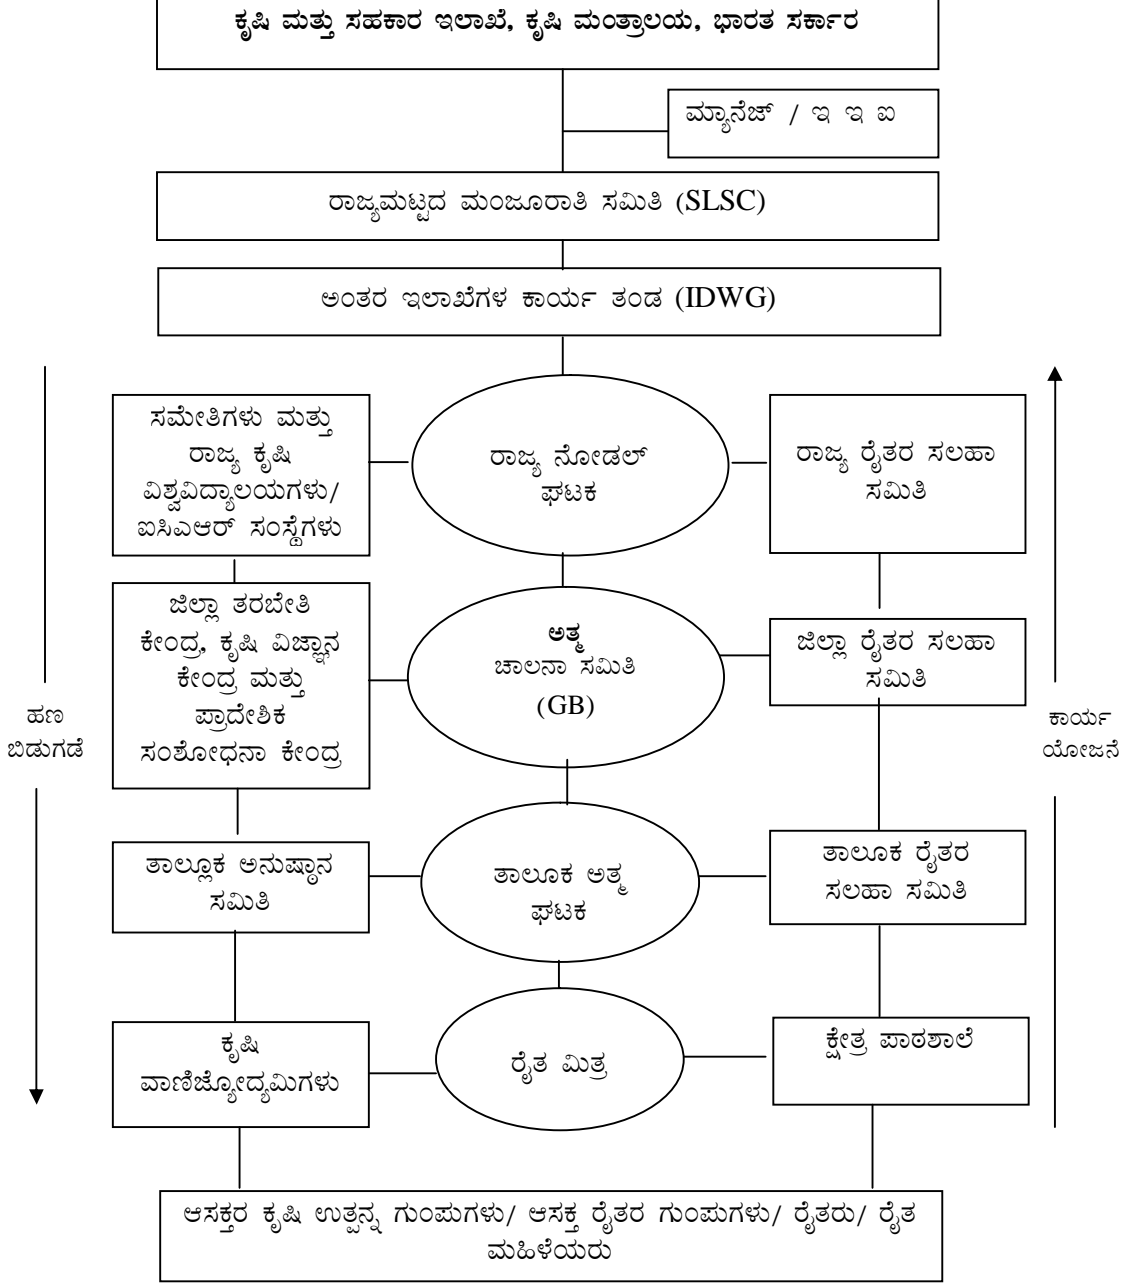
ಕೃಷಿ ಮತ್ತು ಸಹಕಾರ ಇಲಾಖೆ, ಕೃಷಿ ಮಂತ್ರಾಲಯ, ಭಾರತ ಸರ್ಕಾರ

ಮ್ಯಾನೇಜ್ / ಇ ಇ ಐ

ರಾಜ್ಯಮಟ್ಟದ ಮಂಜೂರಾತಿ ಸಮಿತಿ (SLSC)

ಅಂತರ ಇಲಾಖೆಗಳ ಕಾರ್ಯ ತಂಡ (IDWG)

ಸಮೇತಿಗಳು ಮತ್ತು ರಾಜ್ಯ ಕೃಷಿ ವಿಶ್ವವಿದ್ಯಾಲಯಗಳು/ ಐಸಿಎಆರ್ ಸಂಸ್ಥೆಗಳು

ರಾಜ್ಯ ನೋಡಲ್ ಘಟಕ

ರಾಜ್ಯ ರೈತರ ಸಲಹಾ ಸಮಿತಿ

ಜಿಲ್ಲಾ ತರಬೇತಿ ಕೇಂದ್ರ, ಕೃಷಿ ವಿಜ್ಞಾನ ಕೇಂದ್ರ ಮತ್ತು ಪ್ರಾದೇಶಿಕ ಸಂಶೋಧನಾ ಕೇಂದ್ರ

ಅತ್ಮ ಚಾಲನಾ ಸಮಿತಿ (GB)

ಜಿಲ್ಲಾ ರೈತರ ಸಲಹಾ ಸಮಿತಿ

ಹಣ ಬಿಡುಗಡೆ

ಕಾರ್ಯ ಯೋಜನೆ

ತಾಲ್ಲೂಕ ಅನುಷ್ಠಾನ ಸಮಿತಿ

ತಾಲೂಕ ಅತ್ಮ ಘಟಕ

ತಾಲೂಕ ರೈತರ ಸಲಹಾ ಸಮಿತಿ

ಕೃಷಿ ವಾಣಿಜ್ಯೋದ್ಯಮಿಗಳು

ರೈತ ಮಿತ್ರ

ಕ್ಷೇತ್ರ ಪಾಠಶಾಲೆ

ಆಸಕ್ತರ ಕೃಷಿ ಉತ್ಪನ್ನ ಗುಂಪುಗಳು/ ಆಸಕ್ತ ರೈತರ ಗುಂಪುಗಳು/ ರೈತರು/ ರೈತ ಮಹಿಳೆಯರು